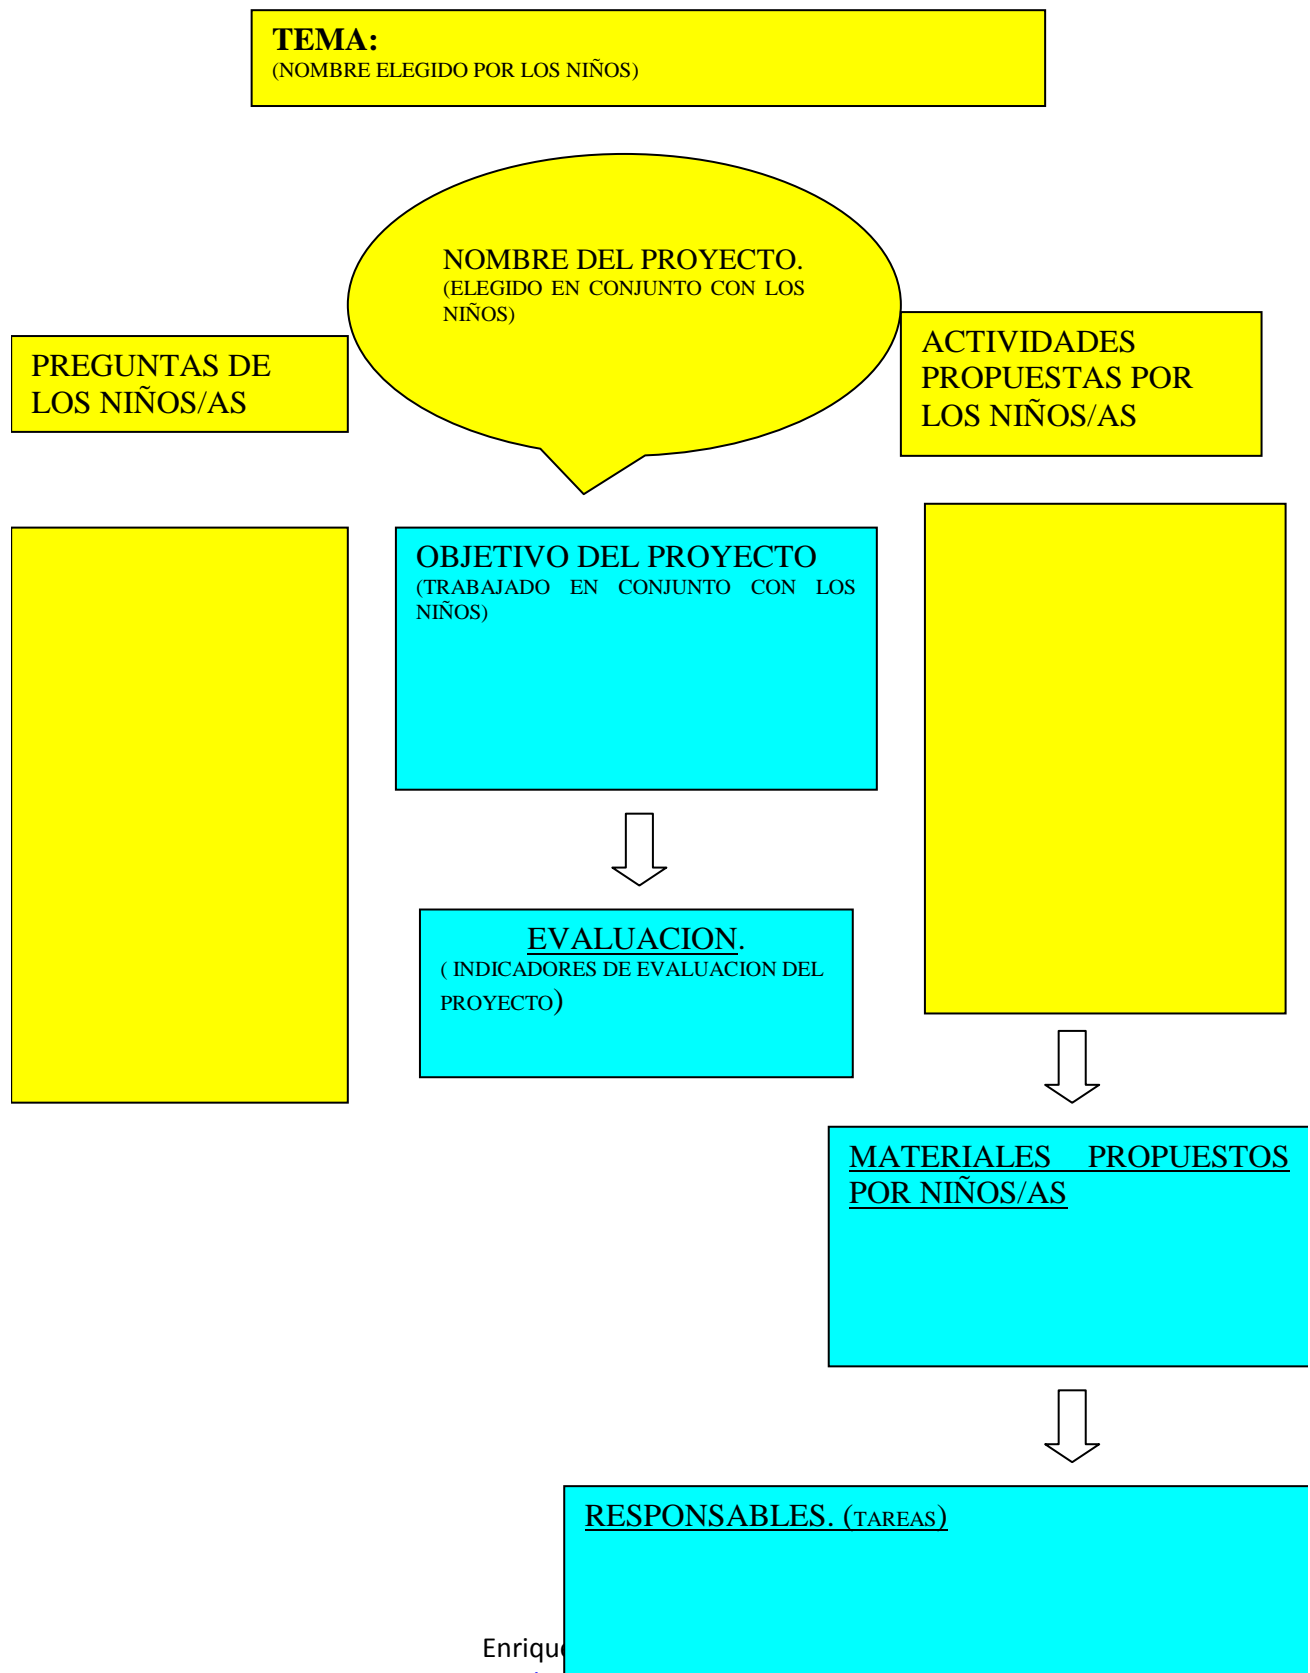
TEMA:
(NOMBRE ELEGIDO POR LOS NIÑOS)

NOMBRE DEL PROYECTO.
(ELEGIDO EN CONJUNTO CON LOS NIÑOS)

PREGUNTAS DE LOS NIÑOS/AS

ACTIVIDADES PROPUESTAS POR LOS NIÑOS/AS

OBJETIVO DEL PROYECTO
(TRABAJADO EN CONJUNTO CON LOS NIÑOS)

EVALUACION.
( INDICADORES DE EVALUACION DEL PROYECTO)

MATERIALES PROPUESTOS POR NIÑOS/AS

RESPONSABLES. (TAREAS)

Enriqu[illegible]